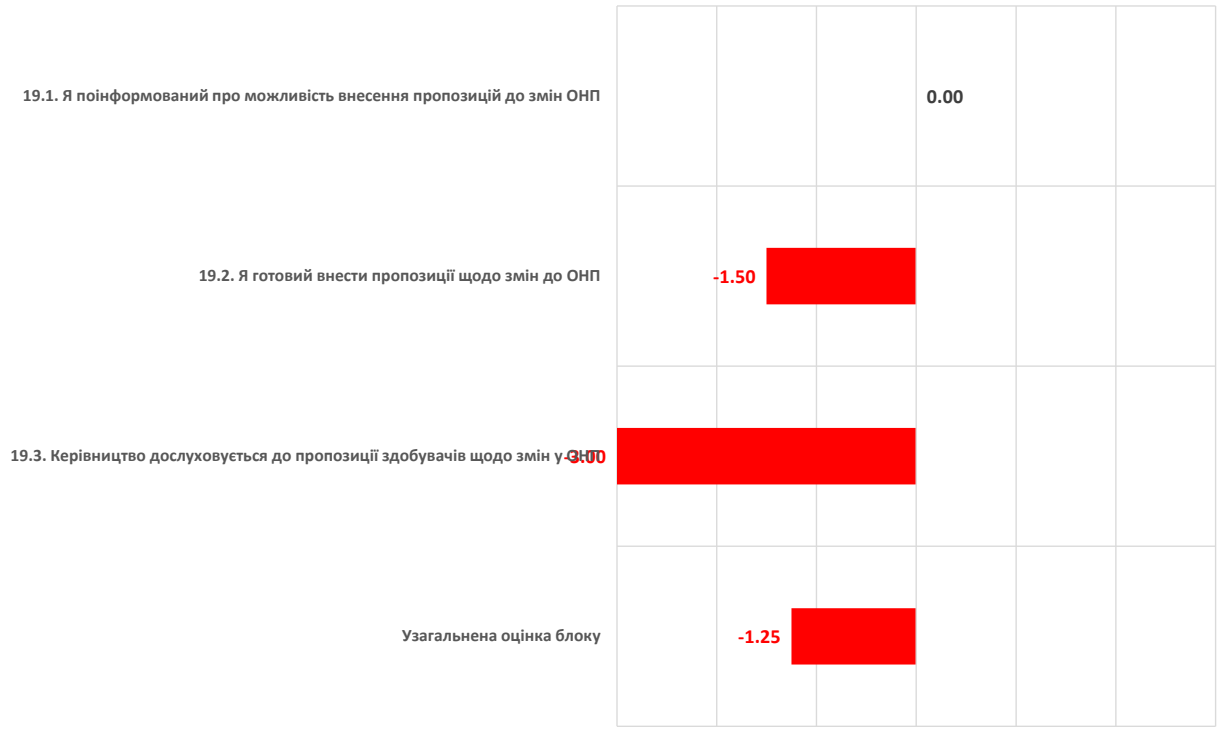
19.1. Я поінформований про можливість внесення пропозицій до змін ОНП

0.00

19.2. Я готовий внести пропозиції щодо змін до ОНП

-1.50

19.3. Керівництво дослуховується до пропозиції здобувачів щодо змін у ОНП

-3.00

Узагальнена оцінка блоку

-1.25